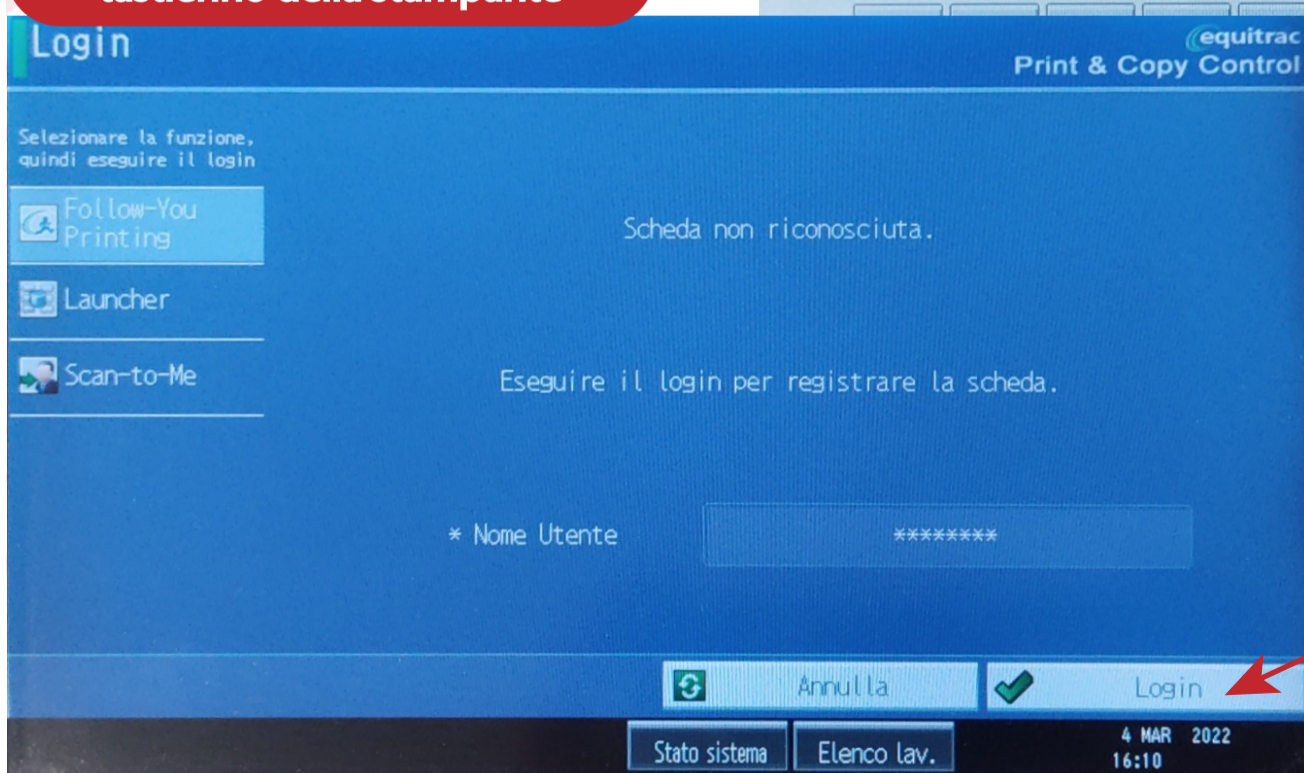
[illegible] della stampante

Login

equitrac
Print & Copy Control

Selezionare la funzione, quindi eseguire il login

Follow-You Printing

Launcher

Scan-to-Me

Scheda non riconosciuta.

Eseguire il login per registrare la scheda.

* Nome Utente ********

Annulla

Login

Stato sistema

Elenco lav.

4 MAR 2022
16:10